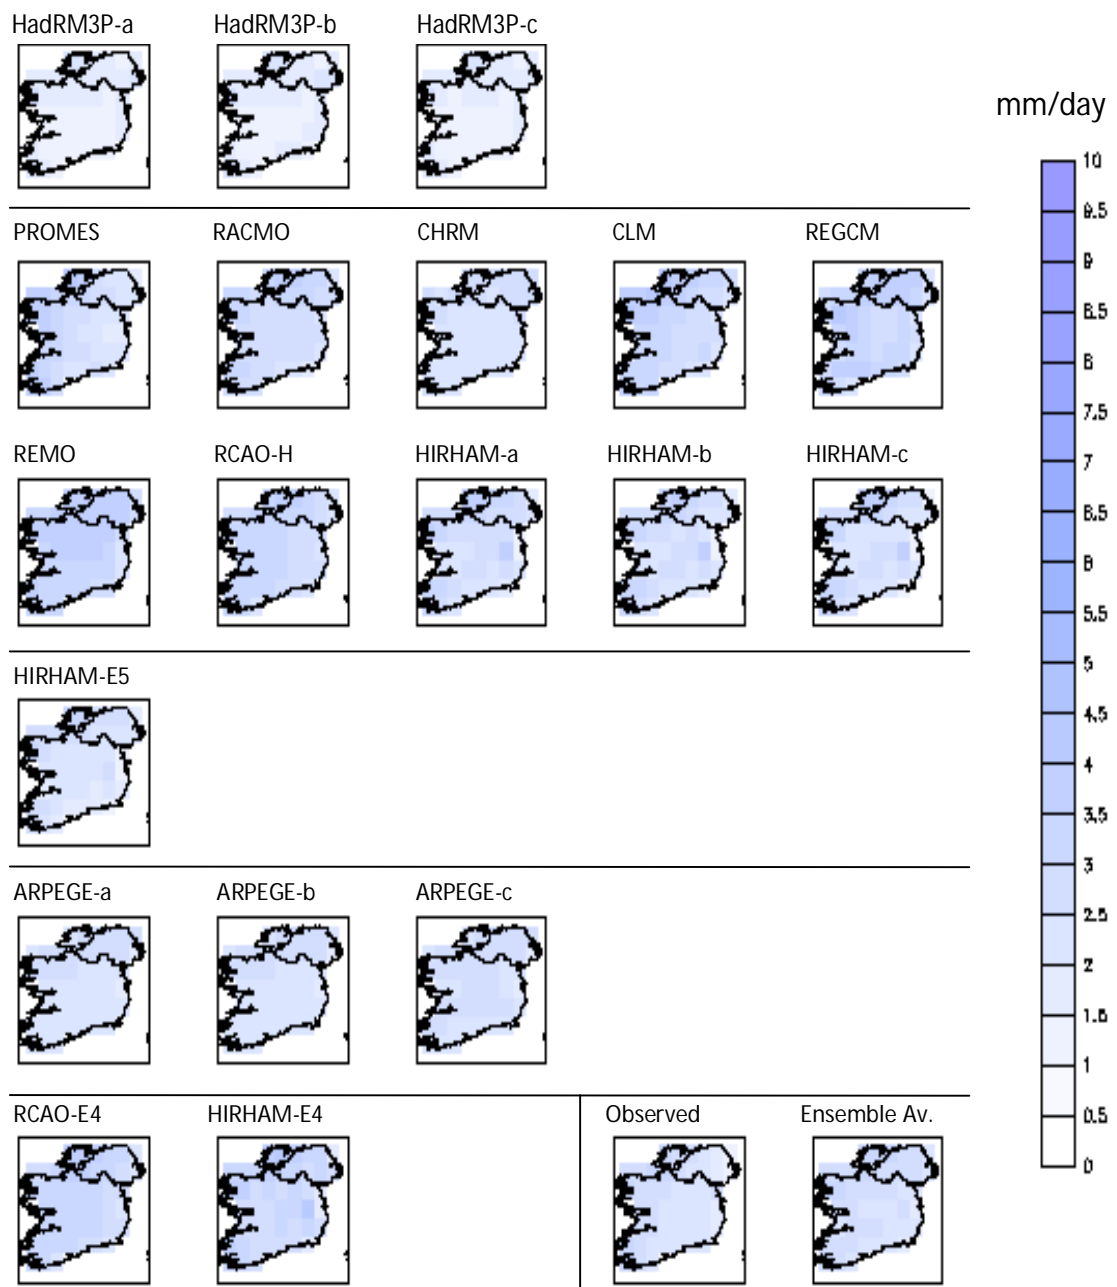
HadRM3P-a HadRM3P-b HadRM3P-c

mm/day

10
9.5
9
8.5
8
7.5
7
6.5
6
5.5
5
4.5
4
3.5
3
2.5
2
1.5
1
0.5
0

PROMES RACMO CHRM CLM REGCM

REMO RCAO-H HIRHAM-a HIRHAM-b HIRHAM-c

HIRHAM-E5

ARPEGE-a ARPEGE-b ARPEGE-c

RCAO-E4 HIRHAM-E4 Observed Ensemble Av.